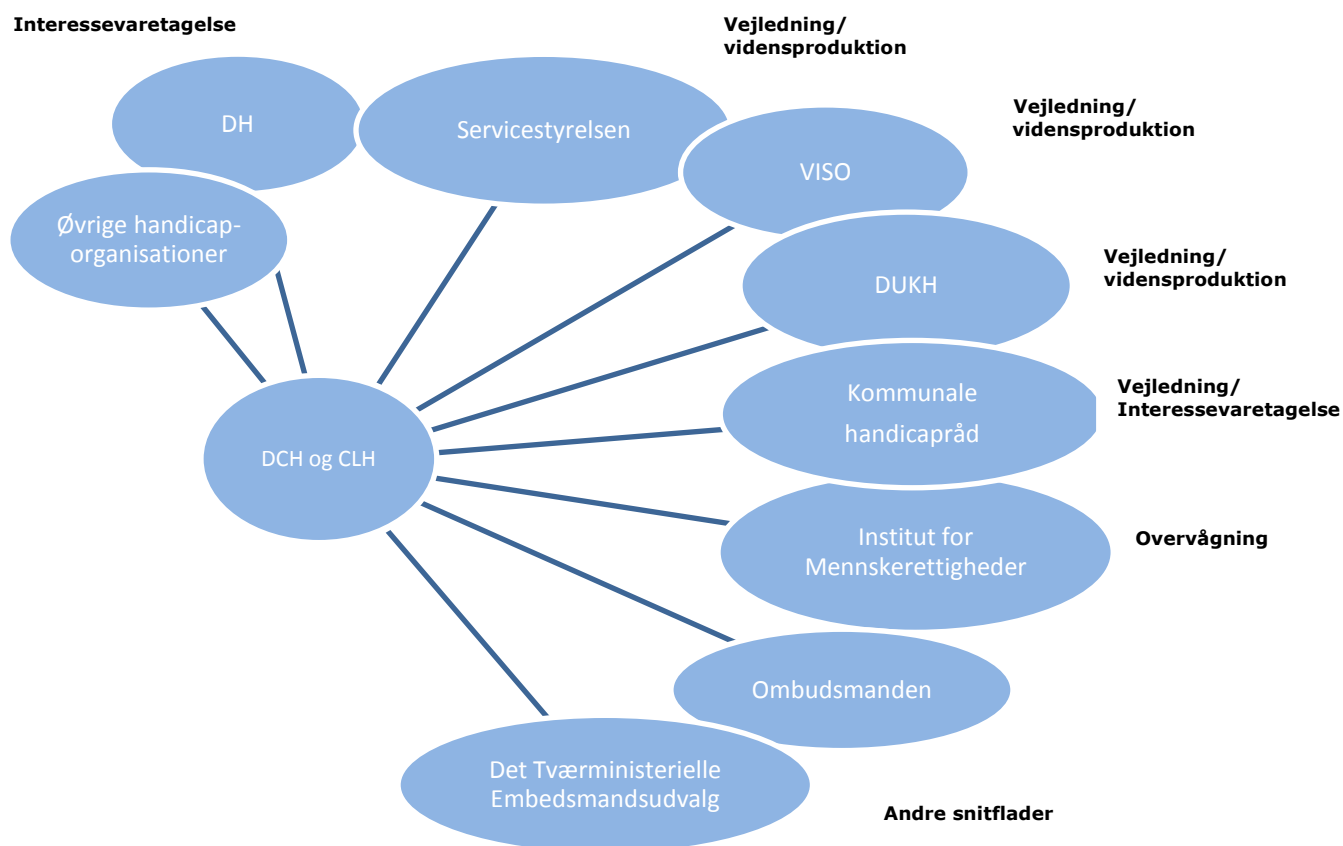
Interessevaretagelse

Vejledning/ vidensproduktion

DH

Servicestyrelsen

Vejledning/ vidensproduktion

VISO

Øvrige handicap-organisationer

DUKH

Vejledning/ vidensproduktion

Kommunale handicapråd

Vejledning/ Interessevaretagelse

DCH og CLH

Institut for Mennskerettigheder

Overvågning

Ombudsmanden

Det Tværministerielle Embedsmandsudvalg

Andre snitflader